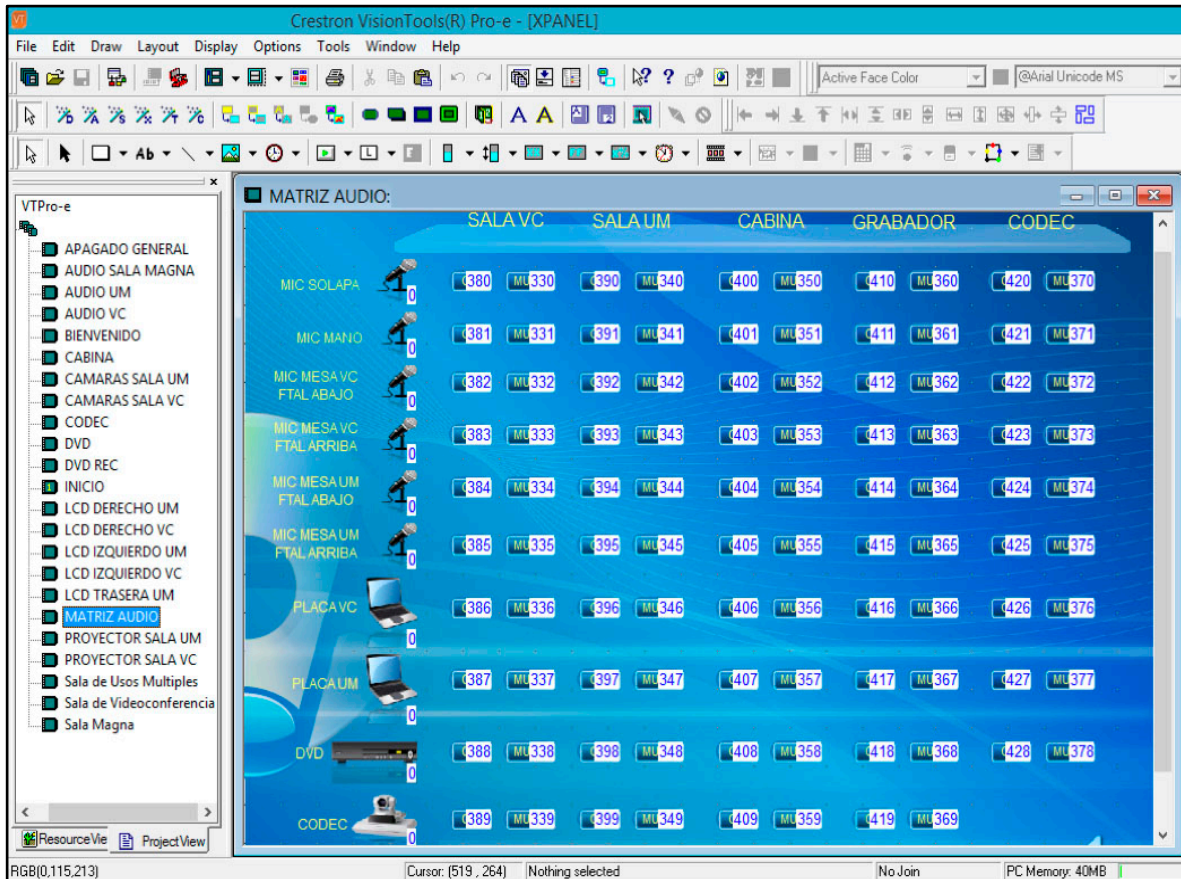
Crestron VisionTools(R) Pro-e - [XPANEL]

File Edit Draw Layout Display Options Tools Window Help

Active Face Color
@Arial Unicode MS

VTPro-e

APAGADO GENERAL
AUDIO SALA MAGNA
AUDIO UM
AUDIO VC
BIENVENIDO
CABINA
CAMARAS SALA UM
CAMARAS SALA VC
CODEC
DVD
DVD REC
INICIO
LCD DERECHO UM
LCD DERECHO VC
LCD IZQUIERDO UM
LCD IZQUIERDO VC
LCD TRASERA UM
MATRIZ AUDIO
PROYECTOR SALA UM
PROYECTOR SALA VC
Sala de Usos Multiples
Sala de Videoconferencia
Sala Magna

ResourceVie
ProjectView

MATRIZ AUDIO:

| | | SALA VC | | SALA UM | | CABINA | | GRABADOR | | CODEC | |
|---|---|---|---|---|---|---|---|---|---|---|---|
| MIC SOLAPA | 0 | 380 | MU 330 | 390 | MU 340 | 400 | MU 350 | 410 | MU 360 | 420 | MU 370 |
| MIC MANO | 0 | 381 | MU 331 | 391 | MU 341 | 401 | MU 351 | 411 | MU 361 | 421 | MU 371 |
| MIC MESA VC FTAL ABAJO | 0 | 382 | MU 332 | 392 | MU 342 | 402 | MU 352 | 412 | MU 362 | 422 | MU 372 |
| MIC MESA VC FTAL ARRIBA | 0 | 383 | MU 333 | 393 | MU 343 | 403 | MU 353 | 413 | MU 363 | 423 | MU 373 |
| MIC MESA UM FTAL ABAJO | 0 | 384 | MU 334 | 394 | MU 344 | 404 | MU 354 | 414 | MU 364 | 424 | MU 374 |
| MIC MESA UM FTAL ARRIBA | 0 | 385 | MU 335 | 395 | MU 345 | 405 | MU 355 | 415 | MU 365 | 425 | MU 375 |
| PLACA VC | 0 | 386 | MU 336 | 396 | MU 346 | 406 | MU 356 | 416 | MU 366 | 426 | MU 376 |
| PLACA UM | 0 | 387 | MU 337 | 397 | MU 347 | 407 | MU 357 | 417 | MU 367 | 427 | MU 377 |
| DVD | 0 | 388 | MU 338 | 398 | MU 348 | 408 | MU 358 | 418 | MU 368 | 428 | MU 378 |
| CODEC | 0 | 389 | MU 339 | 399 | MU 349 | 409 | MU 359 | 419 | MU 369 | | |

RGB(0,115,213) Cursor: (519 , 264) Nothing selected No Join PC Memory: 40MB